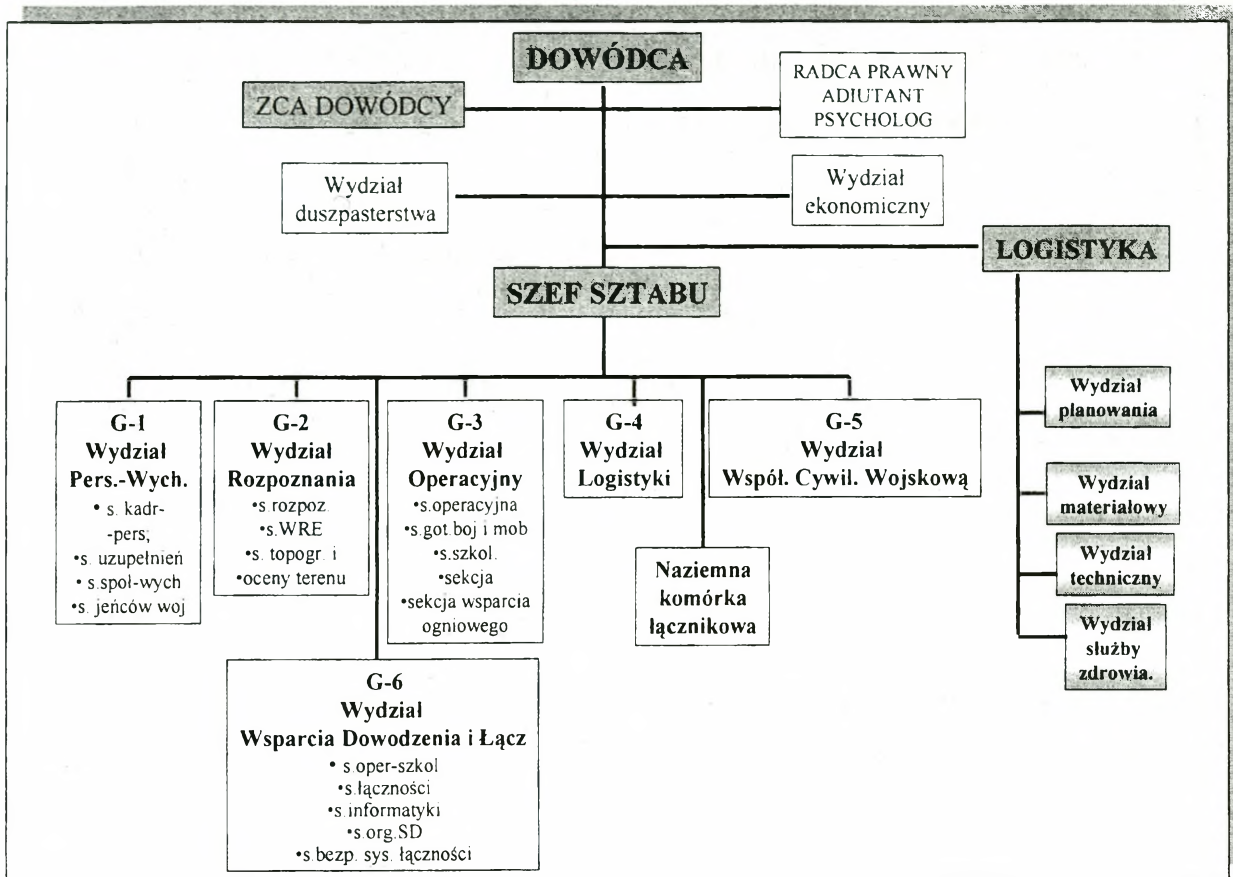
DOWÓDCA

ZCA DOWÓDCY

RADCA PRAWNY
ADIUTANT
PSYCHOLOG

Wydział duszpasterstwa

Wydział ekonomiczny

LOGISTYKA

SZEF SZTABU

G-1
Wydział
Pers.-Wych.
• s. kadr-pers;
•s. uzupełnień
• s.społ-wych
•s. jeńców woj

G-2
Wydział
Rozpoznania
•s.rozpoz.
•s.WRE
•s. topogr. i
•oceny terenu

G-3
Wydział
Operacyjny
•s.operacyjna
•s.got.boj i mob
•s.szkol.
•sekcja
•sekcja wsparcia ogniowego

G-4
Wydział
Logistyki

G-5
Wydział
Współ. Cywil. Wojskową

Naziemna komórka łącznikowa

Wydział planowania

Wydział materiałowy

Wydział techniczny

Wydział służby zdrowia.

G-6
Wydział
Wsparcia Dowodzenia i Łącz
• s.oper-szkol
•s.łączności
•s.informatyki
•s.org.SD
•s.bezp. sys. łączności